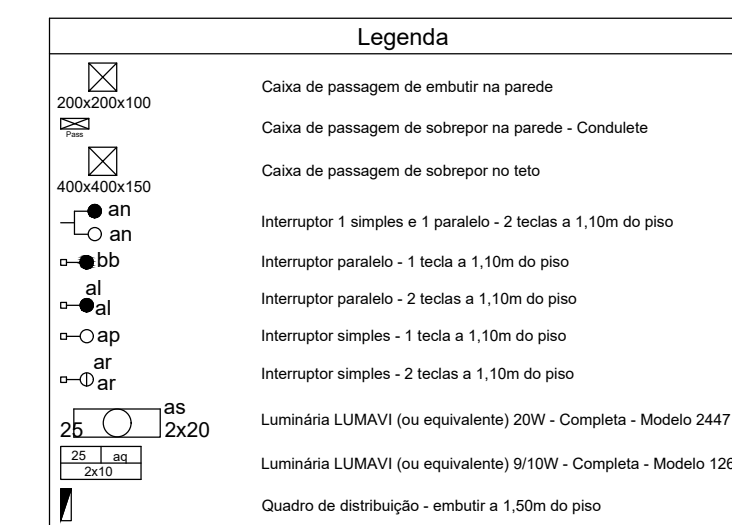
Legenda

| Símbolo | Descrição |
|---|---|
| 200x200x100 | Caixa de passagem de embutir na parede |
| Pass | Caixa de passagem de sobrepor na parede - Condulete |
| 400x400x150 | Caixa de passagem de sobrepor no teto |
| an an | Interruptor 1 simples e 1 paralelo - 2 teclas a 1,10m do piso |
| bb | Interruptor paralelo - 1 tecla a 1,10m do piso |
| al al | Interruptor paralelo - 2 teclas a 1,10m do piso |
| ap | Interruptor simples - 1 tecla a 1,10m do piso |
| ar ar | Interruptor simples - 2 teclas a 1,10m do piso |
| 25 as 2x20 | Luminária LUMAVI (ou equivalente) 20W - Completa - Modelo 2447 |
| 25 aq 2x10 | Luminária LUMAVI (ou equivalente) 9/10W - Completa - Modelo 126 |
| | Quadro de distribuição - embutir a 1,50m do piso |